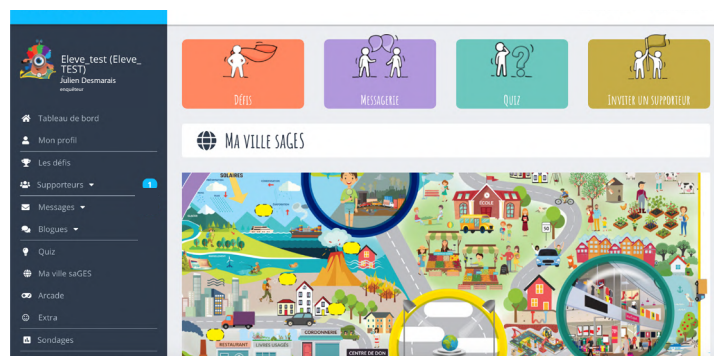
Eleve_test (Eleve_TEST)
Julien Desmarais
enquêteur

Tableau de bord
Mon profil
Les défis
Supporteurs
1
Messages
Blogues
Quiz
Ma ville saGES
Arcade
Extra
Sondages

Défis
Messagerie
Quiz
Inviter un supporteur

Ma ville saGES

SOLAIRES
ÉCOLE
RESTAURANT
LIVRES USAGÉS
CORDONNERIE
CENTRE DE DON